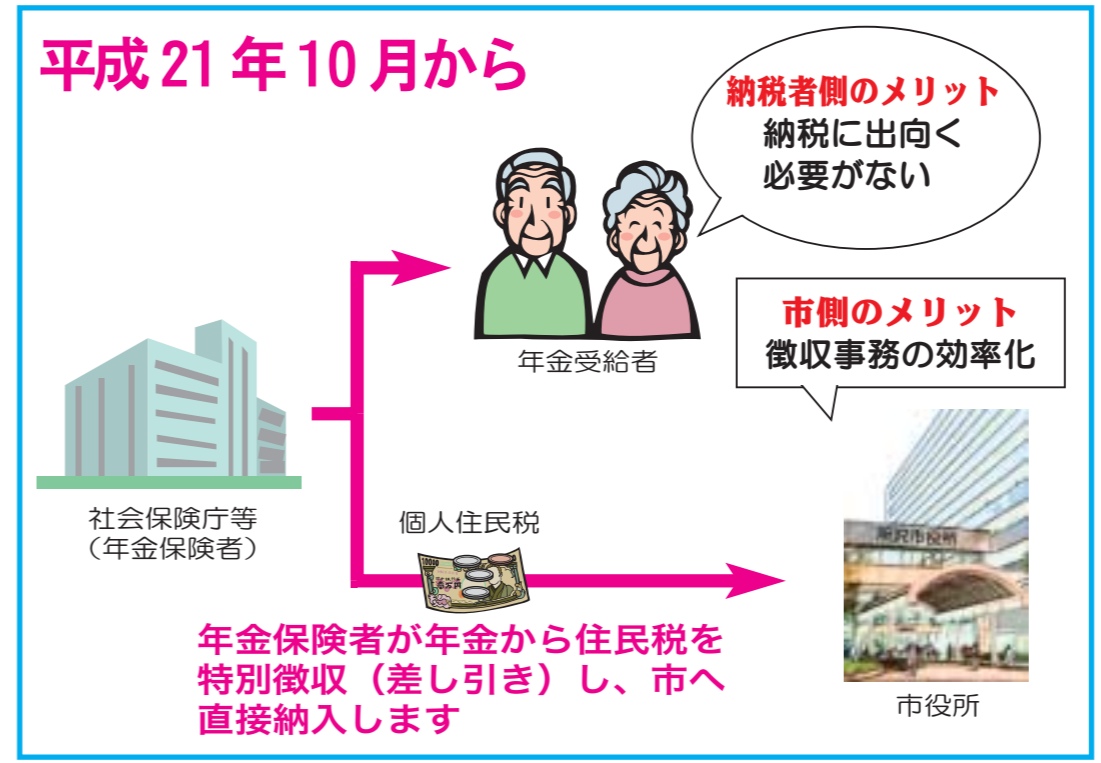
平成 21 年 10 月から

納税者側のメリット
納税に出向く
必要がない

年金受給者

市側のメリット
徴収事務の効率化

社会保険庁等
（年金保険者）

個人住民税

年金保険者が年金から住民税を特別徴収（差し引き）し、市へ直接納入します

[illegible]市役所

市役所